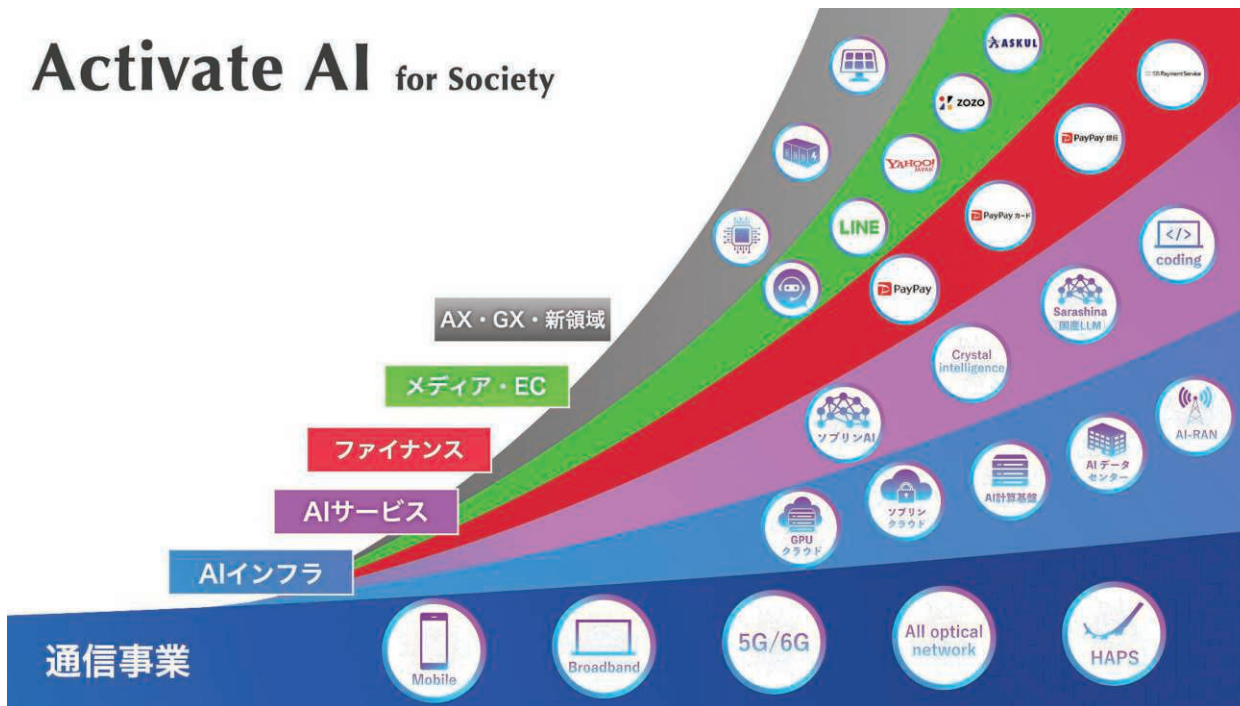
Activate AI for Society

AX・GX・新領域

メディア・EC

ファイナンス

AIサービス

AIインフラ

通信事業

ASKUL

SB Payment Service

ZOZO

YAHOO! JAPAN

PayPay 銀行

LINE

PayPay カード

coding

PayPay

Sarashina 国産LLM

Crystal intelligence

ソブリンAI

AI-RAN

AI データセンター

ソブリンクラウド

AI計算基盤

GPU クラウド

Mobile

Broadband

5G/6G

All optical network

HAPS